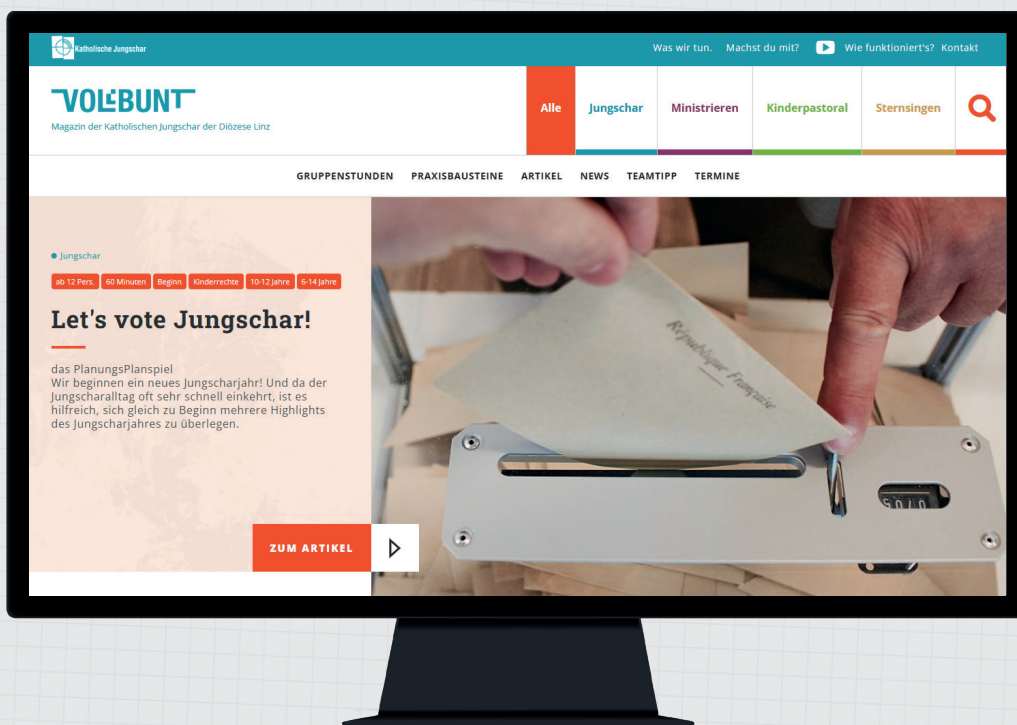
Katholische Jungschar

Was wir tun. Machst du mit? Wie funktioniert's? Kontakt

VOLLBUNT
Magazin der Katholischen Jungschar der Diözese Linz

Alle Jungschar Ministrieren Kinderpastoral Sternsingen

GRUPPENSTUNDEN PRAXISBAUSTEINE ARTIKEL NEWS TEAMTIPP TERMINE

Jungschar

ab 12 Pers. 60 Minuten Beginn Kinderrechte 10-12 Jahre 6-14 Jahre

Let's vote Jungschar!

das PlanungsPlanspiel
Wir beginnen ein neues Jungscharjahr! Und da der Jungscharalltag oft sehr schnell einkehrt, ist es hilfreich, sich gleich zu Beginn mehrere Highlights des Jungscharjahres zu überlegen.

ZUM ARTIKEL

République Française

5010